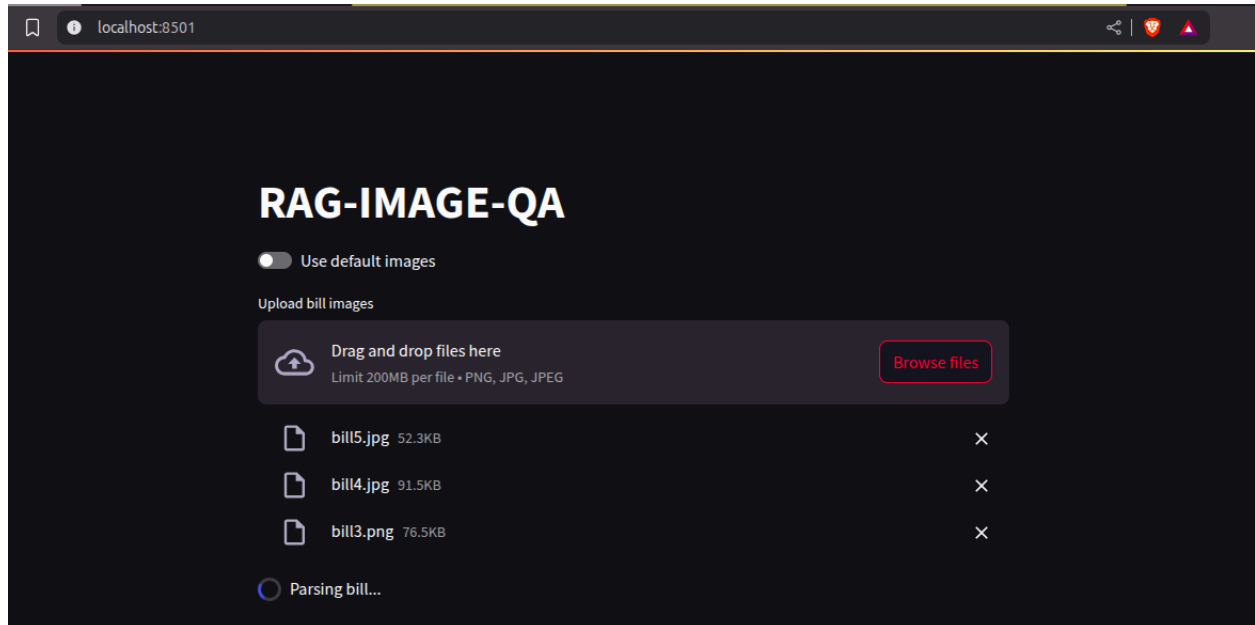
localhost:8501

RAG-IMAGE-QA

Use default images

Upload bill images

Drag and drop files here
Limit 200MB per file • PNG, JPG, JPEG

Browse files

bill5.jpg 52.3KB

bill4.jpg 91.5KB

bill3.png 76.5KB

Parsing bill...